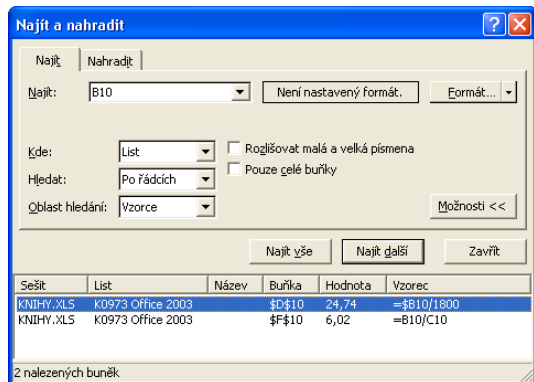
Najít a nahradit

Najít
Nahradit

Najít: B10
Není nastavený formát.
Formát...

Kde: List
Hledat: Po řádcích
Oblast hledání: Vzorce

Rozlišovat malá a velká písmena
Pouze celé buňky

Možnosti <<

Najít vše
Najít další
Zavřít

| Sešit | List | Název | Buňka | Hodnota | Vzorec |
|---|---|---|---|---|---|
| KNIHY.XLS | K0973 Office 2003 | | \$D\$10 | 24,74 | =\$B10/1800 |
| KNIHY.XLS | K0973 Office 2003 | | \$F\$10 | 6,02 | =B10/C10 |

2 nalezených buněk